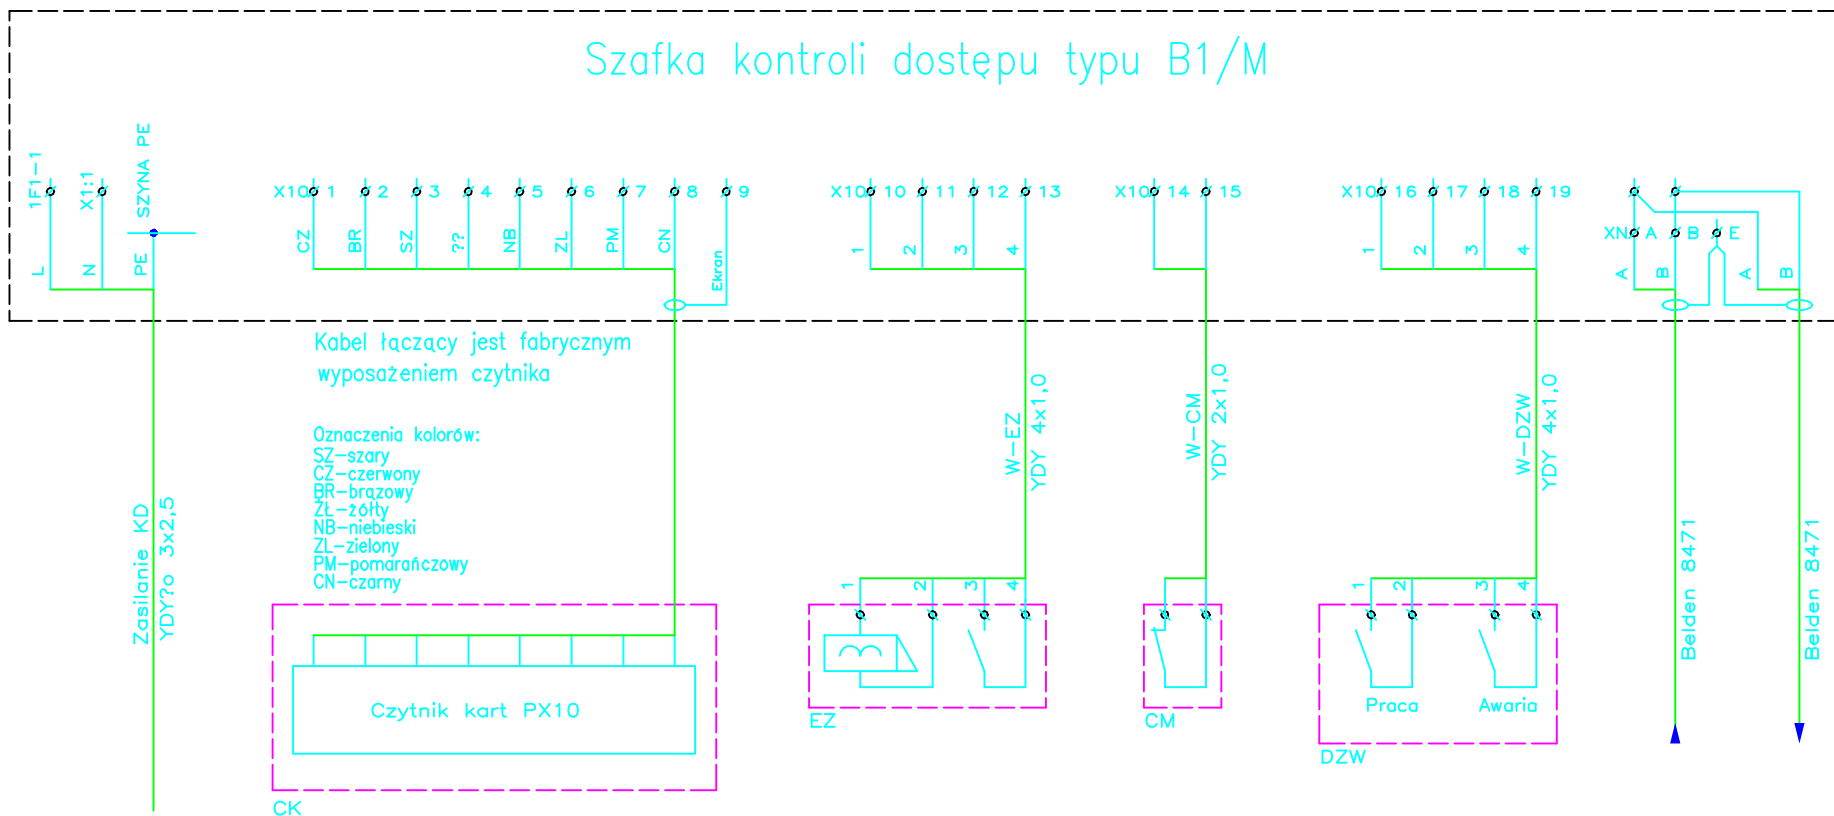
Szafka kontroli dostępu typu B1/M

1F1-1
X1:1
SZYNA PE
L
N
PE

X10 1 2 3 4 5 6 7 8 9
CZ BR SZ ?? NB ZL PM CN
Ekran

X10 10 11 12 13
1 2 3 4

X10 14 15

X10 16 17 18 19
1 2 3 4

XN A B E
A B A B

Kabel łączący jest fabrycznym wyposażeniem czytnika

Oznaczenia kolorów:
SZ-szary
CZ-czerwony
BR-brązowy
ŻŁ-żółty
NB-niebieski
ZL-zielony
PM-pomarańczowy
CN-czarny

Zasilanie KD
YDY?o 3x2,5

W-EZ
YDY 4x1,0

W-CM
YDY 2x1,0

W-DZW
YDY 4x1,0

Belden 8471
Belden 8471

Czytnik kart PX10
CK

1 2 3 4
EZ

CM

1 2 3 4
Praca
Awaria
DZW